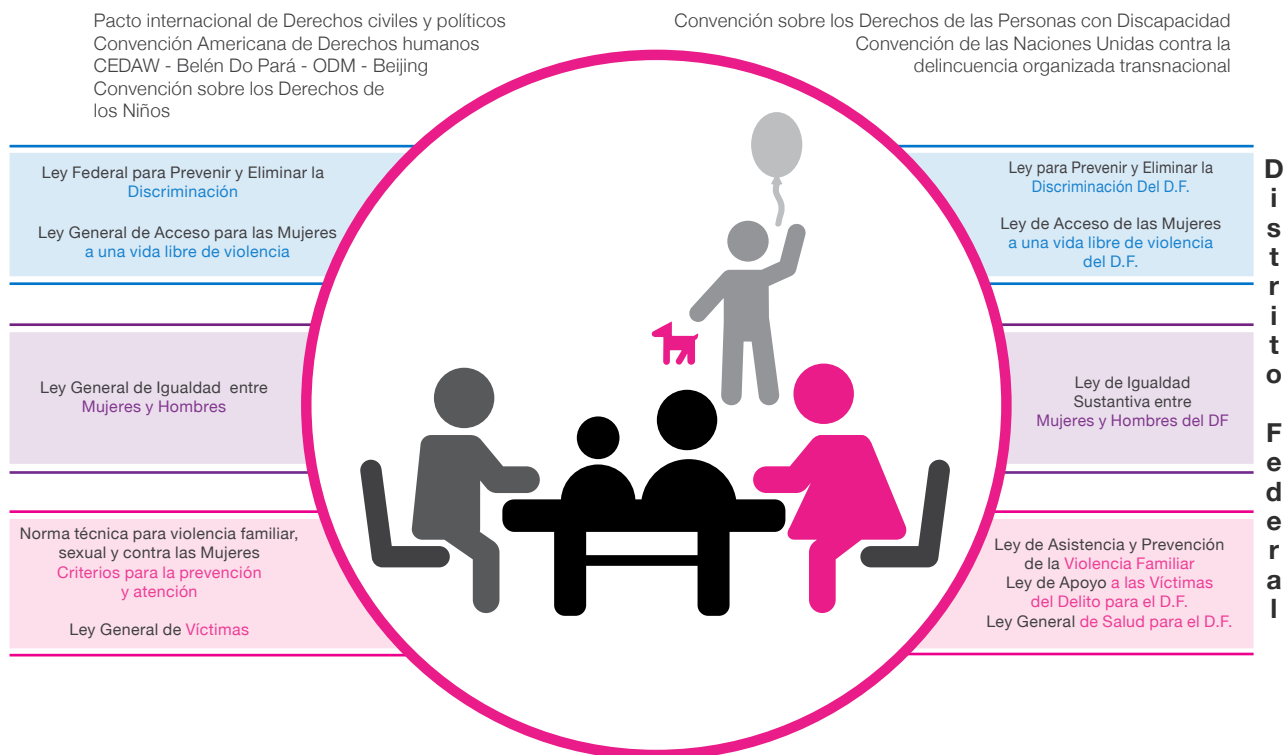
Pacto internacional de Derechos civiles y políticos
Convención Americana de Derechos humanos
CEDAW - Belén Do Pará - ODM - Beijing
Convención sobre los Derechos de los Niños

Convención sobre los Derechos de las Personas con Discapacidad
Convención de las Naciones Unidas contra la delincuencia organizada transnacional

Ley Federal para Prevenir y Eliminar la Discriminación

Ley General de Acceso para las Mujeres a una vida libre de violencia

Ley para Prevenir y Eliminar la Discriminación Del D.F.

Ley de Acceso de las Mujeres a una vida libre de violencia del D.F.

Ley General de Igualdad entre Mujeres y Hombres

Ley de Igualdad Sustantiva entre Mujeres y Hombres del DF

Norma técnica para violencia familiar, sexual y contra las Mujeres Criterios para la prevención y atención

Ley General de Víctimas

Ley de Asistencia y Prevención de la Violencia Familiar
Ley de Apoyo a las Víctimas del Delito para el D.F.
Ley General de Salud para el D.F.

Distrito Federal